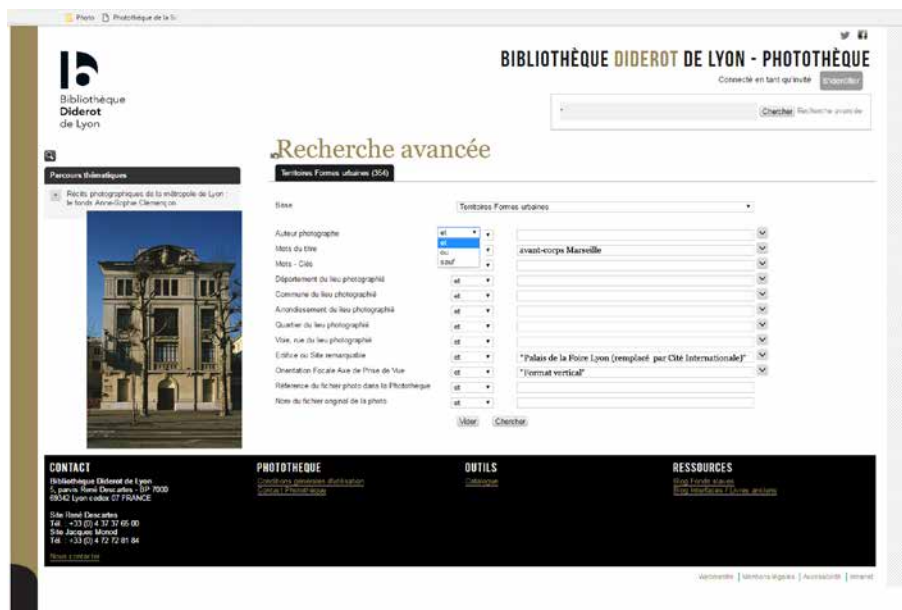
Photo | Photothèque de la B

Bibliothèque
Diderot
de Lyon

BIBLIOTHÈQUE DIDEROT DE LYON - PHOTOTHÈQUE

Connecté en tant qu'invité S'identifier

Chercher Recherche avancée

Parcours thématiques

Récits photographiques de la métropole de Lyon : le fonds Anne-Sophie Clémençon

Recherche avancée

Territoires Formes urbaines (364)

| | | |
|---|---|---|
| Base | | Territoires Formes urbaines |
| Auteur photographe | et / et / ou / sauf | |
| Mots du titre | | avant-corps Marseille |
| Mots - Clés | | |
| Département du lieu photographié | et | |
| Commune du lieu photographié | et | |
| Arrondissement du lieu photographié | et | |
| Quartier du lieu photographié | et | |
| Voie, rue du lieu photographié | et | |
| Edifice ou Site remarquable | et | "Palais de la Foire Lyon (remplacé par Cité Internationale)" |
| Orientation Focale Axe de Prise de Vue | et | "Format vertical" |
| Référence du fichier photo dans la Photothèque | et | |
| Nom du fichier original de la photo | et | |

Vider Chercher

CONTACT
Bibliothèque Diderot de Lyon
5, parvis René Descartes - BP 7000
69342 Lyon cedex 07 FRANCE

Site René Descartes
Tél. : +33 (0) 4 37 37 65 00
Site Jacques Monod
Tél. : +33 (0) 4 72 72 81 84

Nous contacter

PHOTOTHEQUE
Conditions générales d'utilisation
Contact Photothèque

OUTILS
Catalogue

RESSOURCES
Blog Fonds anciens
Blog Interfaces / Livres anciens

Accessibilité | Mentions légales | Accessibilité | Intranet